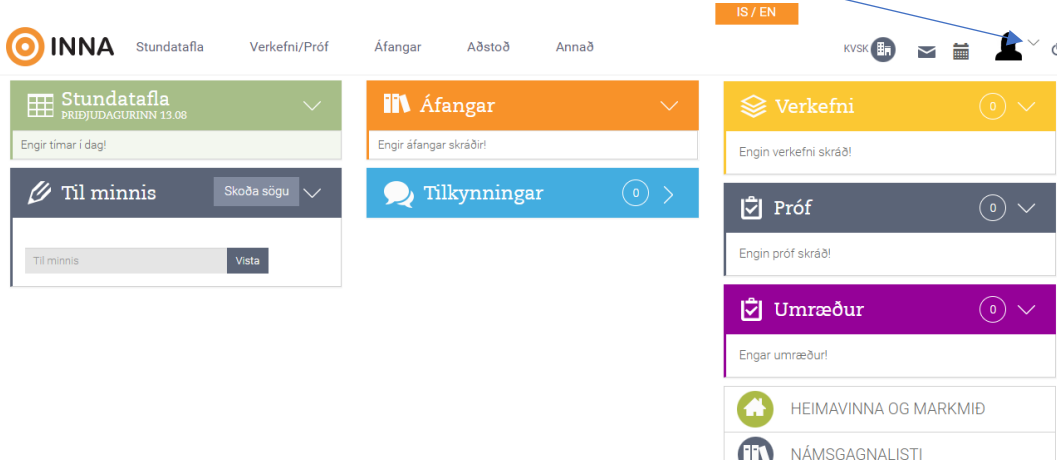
IS / EN

INNA Stundatafla Verkefni/Próf Áfangar Aðstoð Annað

KVSK

Stundatafla
ÞRIÐJUDAGURINN 13.08

Engir tímar í dag!

Til minnis
Skoða sögu

Til minnis
Vista

Áfangar

Engir áfangar skráðir!

Tilkynningar
0

Verkefni
0

Engin verkefni skráð!

Próf
0

Engin próf skráð!

Umræður
0

Engar umræður!

HEIMAVINNA OG MARKMIÐ

NÁMSGAGNALISTI